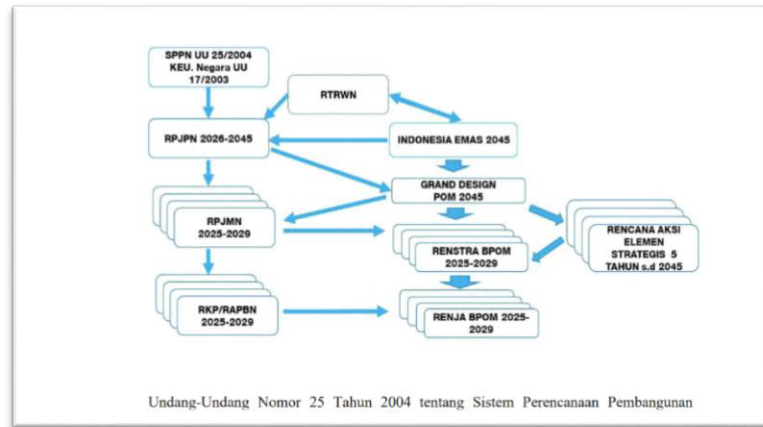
SPPN UU 25/2004 KEU. Negara UU 17/2003

RTRWN

RPJPN 2026-2045

INDONESIA EMAS 2045

GRAND DESIGN POM 2045

RPJMN 2025-2029

RENCANA AKSI ELEMEN STRATEGIS 5 TAHUN s.d 2045

RENSTRA BPOM 2025-2029

RKP/RAPBN 2025-2029

RENJA BPOM 2025-2029

Undang-Undang Nomor 25 Tahun 2004 tentang Sistem Perencanaan Pembangunan